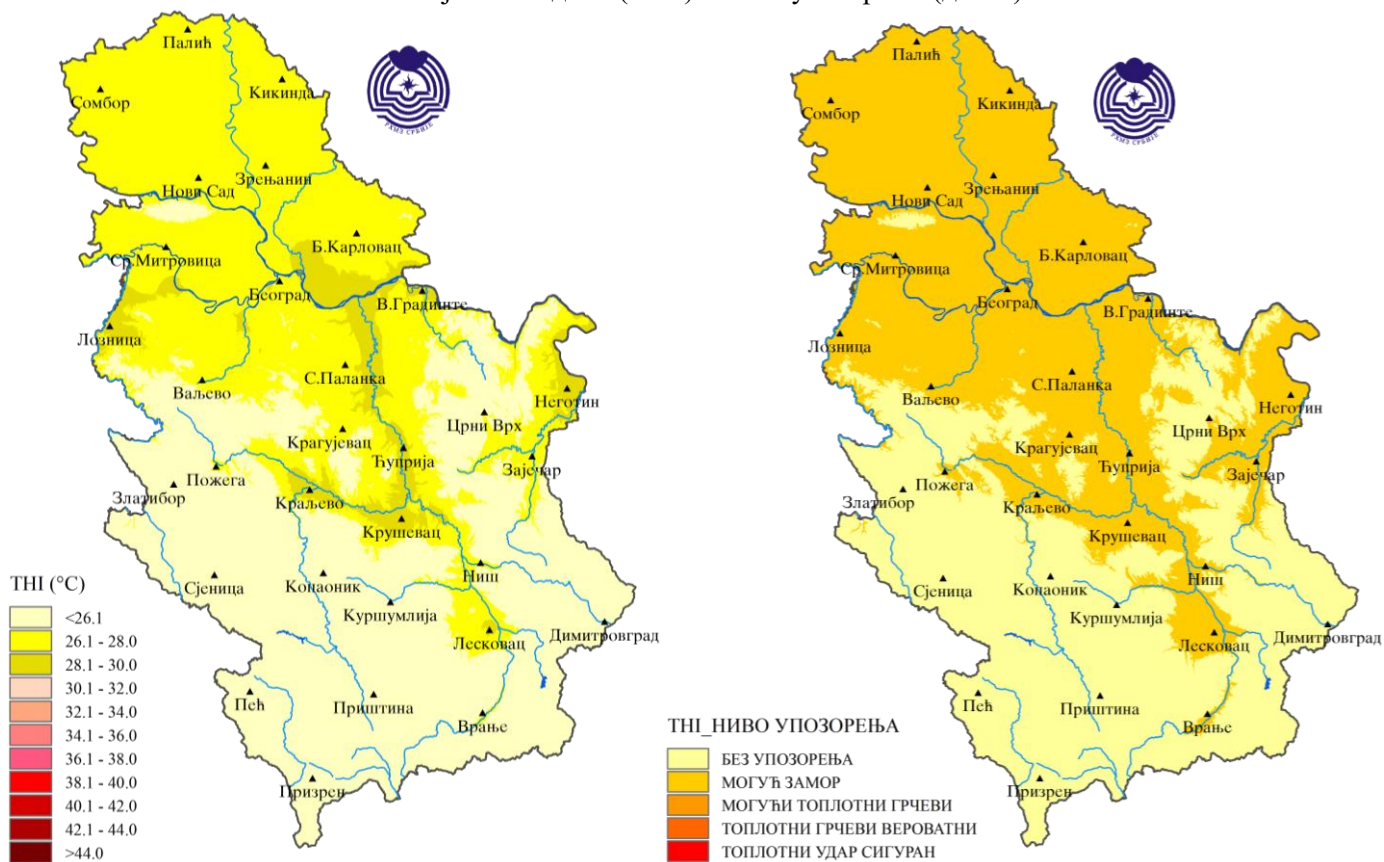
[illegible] (THI) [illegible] (десно)

Палић
Сомбор
Кикинда
Нови Сад
Зрењанин
Б.Карловац
Ср.Митровица
Београд
В.Градиште
Лозница
С.Паланка
Ваљево
Неготин
Црни Врх
Крагујевац
Ћуприја
Зајечар
Пожега
Златибор
Краљево
Крушевац
Ниш
Сјеница
Копаоник
Куршумлија
Лесковац
Димитровград
Пећ
Приштина
Врање
Призрен

THI (°C)
<26.1
26.1 - 28.0
28.1 - 30.0
30.1 - 32.0
32.1 - 34.0
34.1 - 36.0
36.1 - 38.0
38.1 - 40.0
40.1 - 42.0
42.1 - 44.0
>44.0

Палић
Сомбор
Кикинда
Нови Сад
Зрењанин
Б.Карловац
Ср.Митровица
Београд
В.Градиште
Лозница
С.Паланка
Ваљево
Неготин
Црни Врх
Крагујевац
Ћуприја
Зајечар
Пожега
Златибор
Краљево
Крушевац
Ниш
Сјеница
Копаоник
Куршумлија
Лесковац
Димитровград
Пећ
Приштина
Врање
Призрен

THI_НИВО УПОЗОРЕЊА
БЕЗ УПОЗОРЕЊА
МОГУЋ ЗАМОР
МОГУЋИ ТОПЛОТНИ ГРЧЕВИ
ТОПЛОТНИ ГРЧЕВИ ВЕРОВАТНИ
ТОПЛОТНИ УДАР СИГУРАН